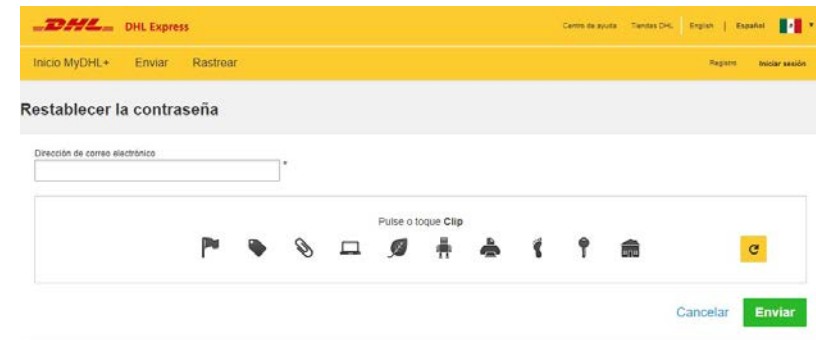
DHL DHL Express

Centro de ayuda Tiendas DHL English | Español

Inicio MyDHL+ Enviar Rastrear

Registro Iniciar sesión

Restablecer la contraseña

Dirección de correo electrónico
*

Pulse o toque **Clip**

Cancelar Enviar